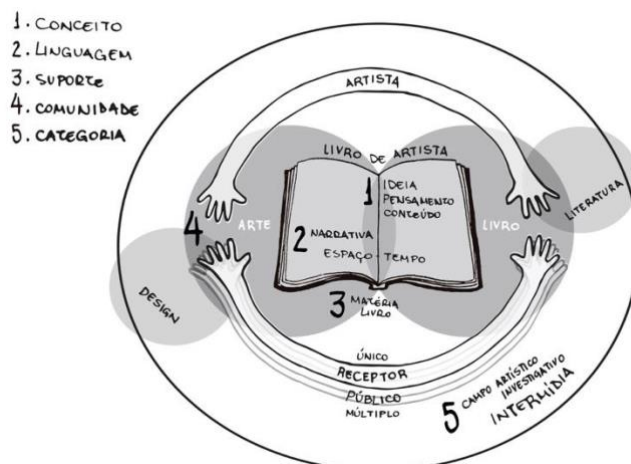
1. CONCEITO
2. LINGUAGEM
3. SUPORTE
4. COMUNIDADE
5. CATEGORIA

ARTISTA

LIVRO DE ARTISTA

1 IDEIA
PENSAMENTO
CONTEÚDO

2 NARRATIVA
ESPAÇO - TEMPO

3 MATÉRIA
LIVRO

4

ARTE

LIVRO

LITERATURA

DESIGN

ÚNICO
RECEPTOR
PÚBLICO
MÚLTIPLO

5 CAMPO ARTÍSTICO
INVESTIGATIVO
INTERMÍDIA